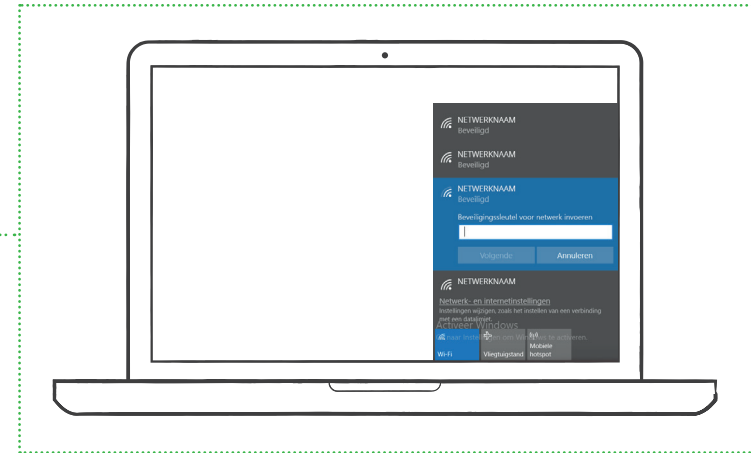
NETWERKNAAM
Beveiligd

NETWERKNAAM
Beveiligd

NETWERKNAAM
Beveiligd

Beveiligingssleutel voor netwerk invoeren

Volgende
Annuleren

NETWERKNAAM

Netwerk- en internetinstellingen
Instellingen wijzigen, zoals het instellen van een verbinding met een datalimiet.

Activeer Windows
naar Instellingen om Windows te activeren.

Wi-Fi
Vliegtuigstand
Mobiele hotspot